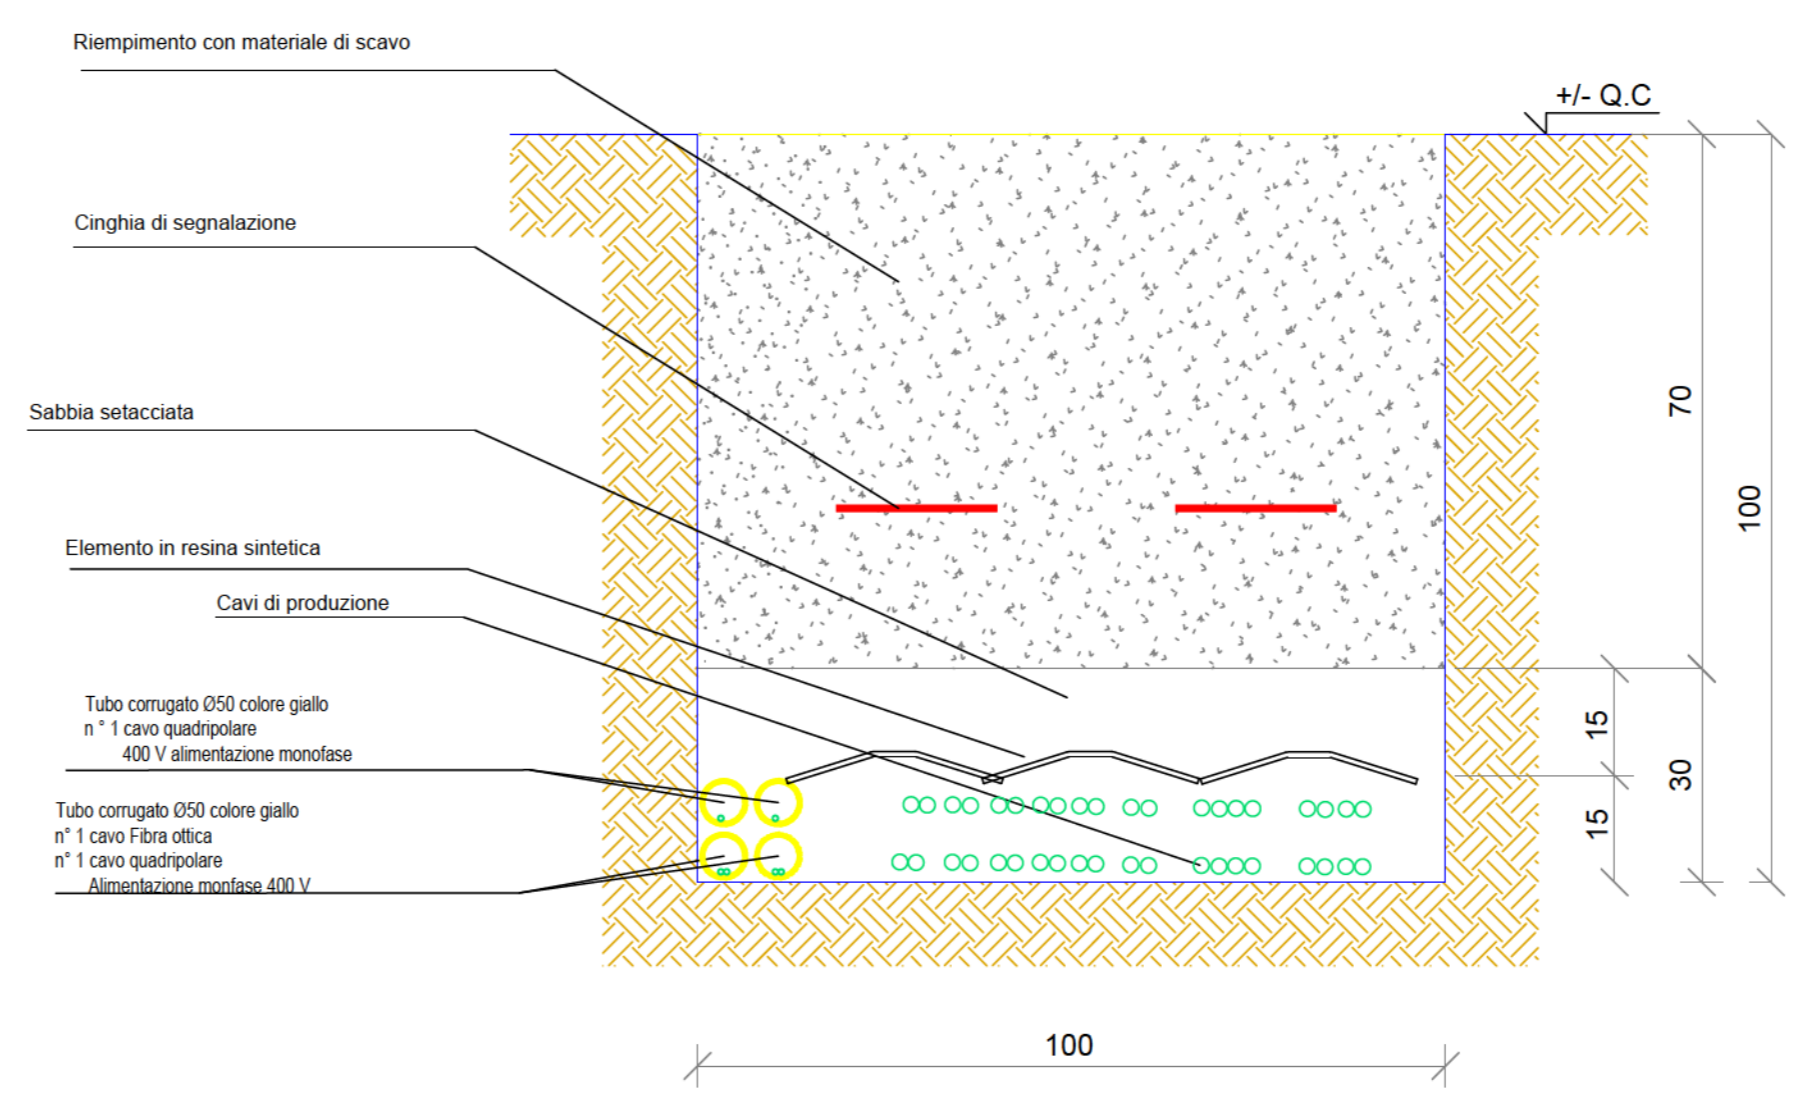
Riempimento con materiale di scavo

+/- Q.C

Cinghia di segnalazione

Sabbia setacciata

70

100

Elemento in resina sintetica

Cavi di produzione

Tubo corrugato Ø50 colore giallo
n ° 1 cavo quadripolare
400 V alimentazione monofase

15

30

Tubo corrugato Ø50 colore giallo
n° 1 cavo Fibra ottica
n° 1 cavo quadripolare
Alimentazione monfase 400 V

15

100